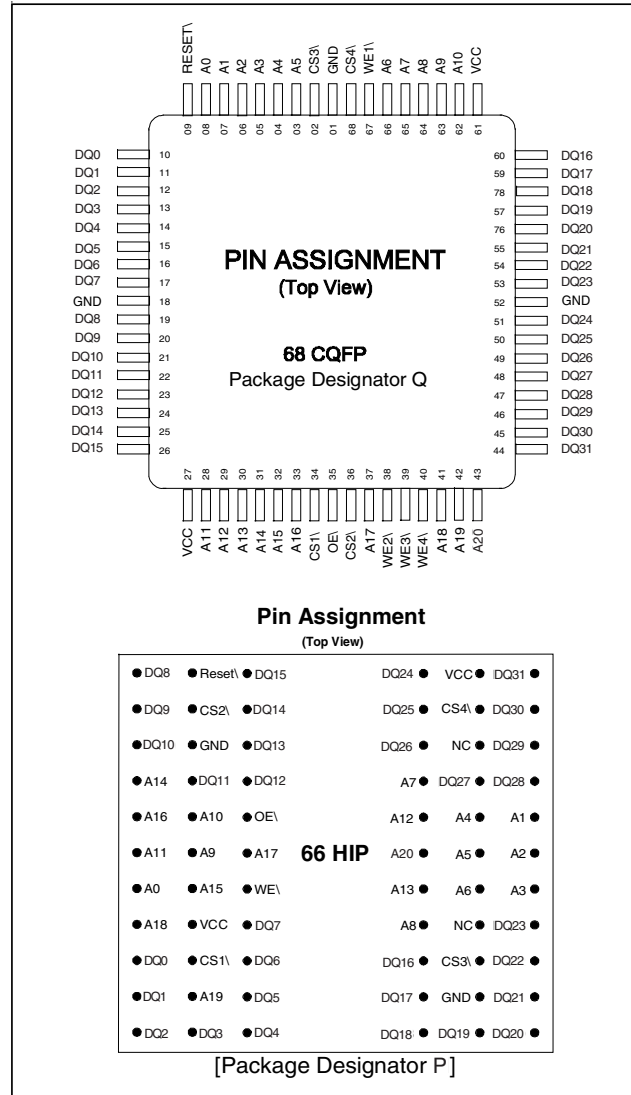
RESET\ A0 A1 A2 A3 A4 A5 CS3\ GND CS4\ WE1\ A6 A7 A8 A9 A10 VCC

09 08 07 06 05 04 03 02 01 68 67 66 65 64 63 62 61

DQ0 10
DQ1 11
DQ2 12
DQ3 13
DQ4 14
DQ5 15
DQ6 16
DQ7 17
GND 18
DQ8 19
DQ9 20
DQ10 21
DQ11 22
DQ12 23
DQ13 24
DQ14 25
DQ15 26

60 DQ16
59 DQ17
78 DQ18
57 DQ19
76 DQ20
55 DQ21
54 DQ22
53 DQ23
52 GND
51 DQ24
50 DQ25
49 DQ26
48 DQ27
47 DQ28
46 DQ29
45 DQ30
44 DQ31

PIN ASSIGNMENT
(Top View)

68 CQFP
Package Designator Q

27 28 29 30 31 32 33 34 35 36 37 38 39 40 41 42 43

VCC A11 A12 A13 A14 A15 A16 CS1\ OE\ CS2\ A17 WE2\ WE3\ WE4\ A18 A19 A20

Pin Assignment
(Top View)

| | | | | | |
|---|---|---|---|---|---|
| DQ8 | Reset\ | DQ15 | DQ24 | VCC | DQ31 |
| DQ9 | CS2\ | DQ14 | DQ25 | CS4\ | DQ30 |
| DQ10 | GND | DQ13 | DQ26 | NC | DQ29 |
| A14 | DQ11 | DQ12 | A7 | DQ27 | DQ28 |
| A16 | A10 | OE\ | A12 | A4 | A1 |
| A11 | A9 | A17 | A20 | A5 | A2 |
| A0 | A15 | WE\ | A13 | A6 | A3 |
| A18 | VCC | DQ7 | A8 | NC | DQ23 |
| DQ0 | CS1\ | DQ6 | DQ16 | CS3\ | DQ22 |
| DQ1 | A19 | DQ5 | DQ17 | GND | DQ21 |
| DQ2 | DQ3 | DQ4 | DQ18 | DQ19 | DQ20 |

66 HIP

[Package Designator P]